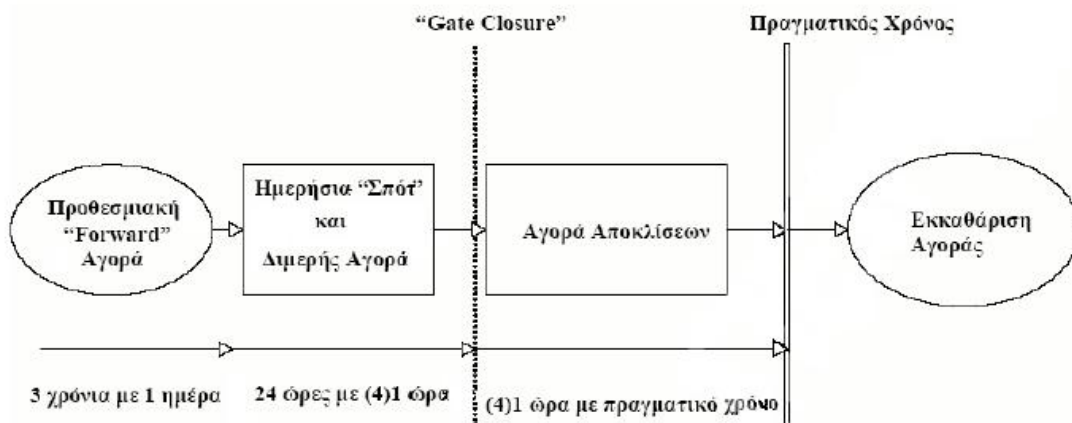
"Gate Closure"

Πραγματικός Χρόνος

Προθεσμιακή "Forward" Αγορά

Ημερήσια "Σπότ" και Διμερής Αγορά

Αγορά Αποκλίσεων

Εκκαθάριση Αγοράς

3 χρόνια με 1 ημέρα

24 ώρες με (4)1 ώρα

(4)1 ώρα με πραγματικό χρόνο